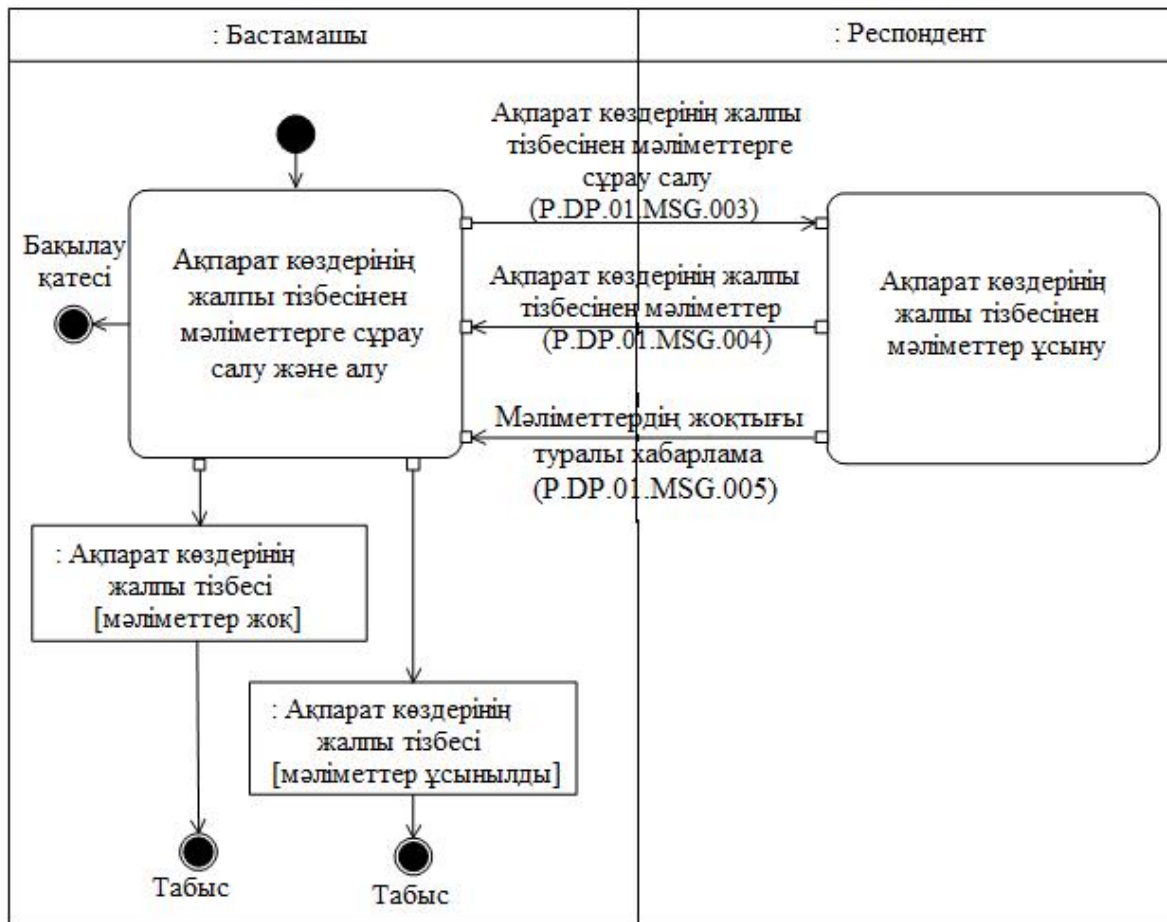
: Бастамашы

: Респондент

Ақпарат көздерінің жалпы тізбесінен мәліметтерге сұрау салу (P.DP.01.MSG.003)

Бақылау қатесі

Ақпарат көздерінің жалпы тізбесінен мәліметтерге сұрау салу және алу

Ақпарат көздерінің жалпы тізбесінен мәліметтер (P.DP.01.MSG.004)

Ақпарат көздерінің жалпы тізбесінен мәліметтер ұсыну

Мәліметтердің жоқтығы туралы хабарлама (P.DP.01.MSG.005)

: Ақпарат көздерінің жалпы тізбесі [мәліметтер жоқ]

: Ақпарат көздерінің жалпы тізбесі [мәліметтер ұсынылды]

Табыс

Табыс